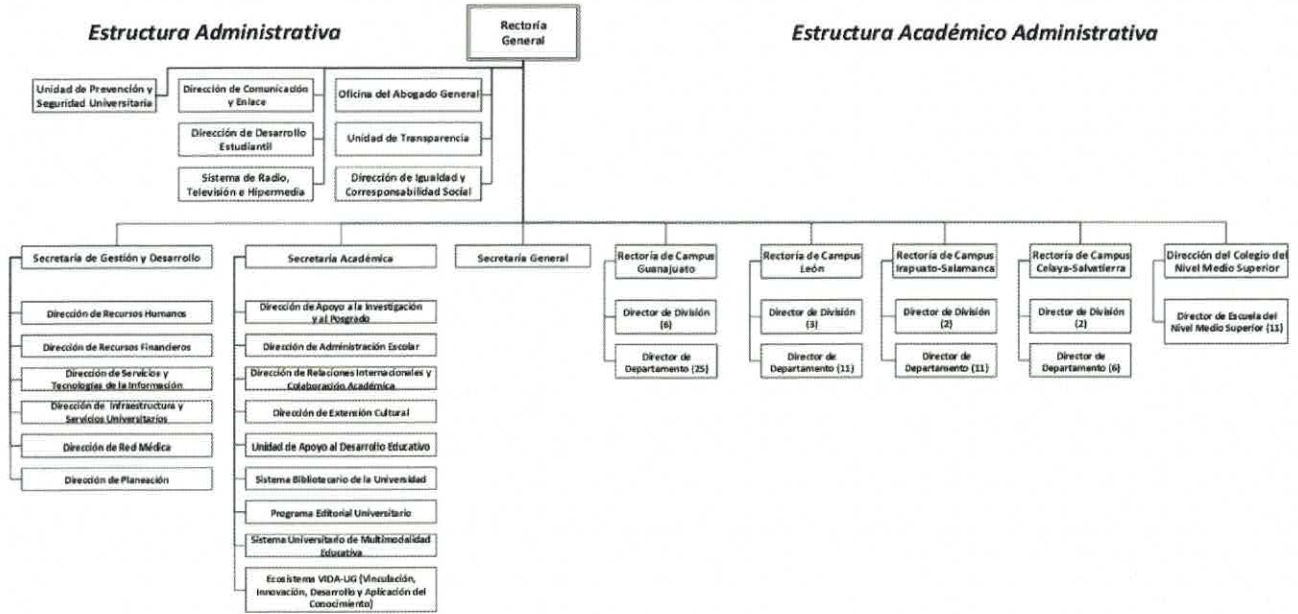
Estructura Administrativa

Rectoría General

Estructura Académico Administrativa

Unidad de Prevención y Seguridad Universitaria

Dirección de Comunicación y Enlace

Dirección de Desarrollo Estudiantil

Sistema de Radio, Televisión e Hipermedia

Oficina del Abogado General

Unidad de Transparencia

Dirección de Igualdad y Corresponsabilidad Social

Secretaría de Gestión y Desarrollo

Dirección de Recursos Humanos

Dirección de Recursos Financieros

Dirección de Servicios y Tecnologías de la Información

Dirección de Infraestructura y Servicios Universitarios

Dirección de Red Médica

Dirección de Planeación

Secretaría Académica

Dirección de Apoyo a la Investigación y al Posgrado

Dirección de Administración Escolar

Dirección de Relaciones Internacionales y Colaboración Académica

Dirección de Extensión Cultural

Unidad de Apoyo al Desarrollo Educativo

Sistema Bibliotecario de la Universidad

Programa Editorial Universitario

Sistema Universitario de Multimodalidad Educativa

Ecosistema VIDA-UG (Vinculación, Innovación, Desarrollo y Aplicación del Conocimiento)

Secretaría General

Rectoría de Campus Guanajuato

Director de División (6)

Director de Departamento (25)

Rectoría de Campus León

Director de División (3)

Director de Departamento (11)

Rectoría de Campus Irapuato-Salamanca

Director de División (2)

Director de Departamento (11)

Rectoría de Campus Celaya-Salvatierra

Director de División (2)

Director de Departamento (6)

Dirección del Colegio del Nivel Medio Superior

Director de Escuela del Nivel Medio Superior (11)